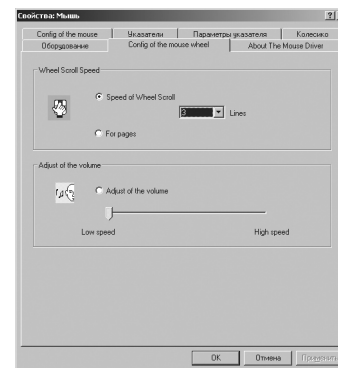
Свойства: Мышь

?

Config of the mouse

Указатели

Параметры указателя

Колесико

Оборудование

Config of the mouse wheel

About The Mouse Driver

Wheel Scroll Speed

Speed of Wheel Scroll

3

Lines

For pages

Adjust of the volume

Adjust of the volume

Low speed

High speed

OK

Отмена

Применить